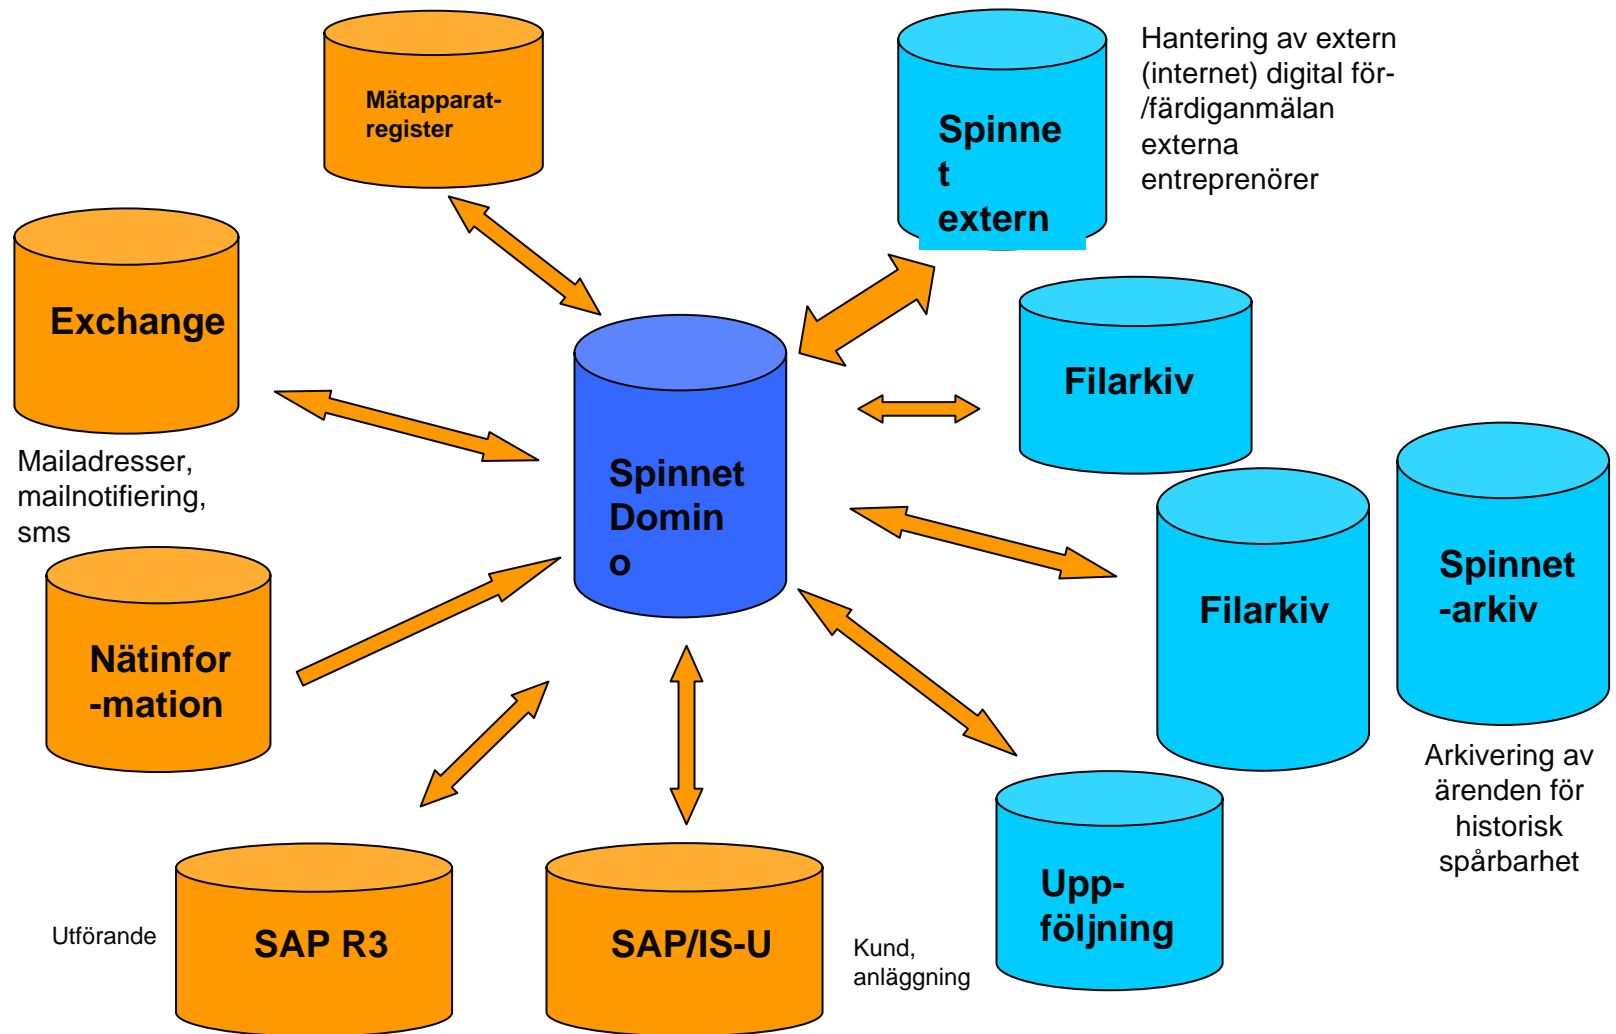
Mätapparat-register

Spinnet extern

Hantering av extern (internet) digital för-/färdiganmälan externa entreprenörer

Exchange

Mailadresser, mailnotifiering, sms

Spinnet Domino

Filarkiv

Filarkiv

Spinnet -arkiv

Nätinfor-mation

Arkivering av ärenden för historisk spårbarhet

Upp-följning

Utförande

SAP R3

SAP/IS-U

Kund, anläggning